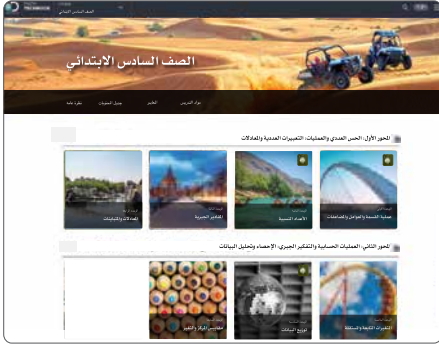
الصف السادس الابتدائي

الصف السادس الابتدائي

نظرة عامة
جدول المحتويات
الطلاب
مواد التدريس

المحور الأول: الحس العددي والعمليات: التعبيرات العددية والمعادلات

عمليات القسمة والعوامل والمضاعفات
الأعداد النسبية
التفكير الجبري
المعادلات والمتباينات

المحور الثاني: العمليات الحسابية والتفكير الجبري: الإحصاء وتحليل البيانات

المتغيرات التابعة والمستقلة
توزيع البيانات
مقاييس المركز والتشتت